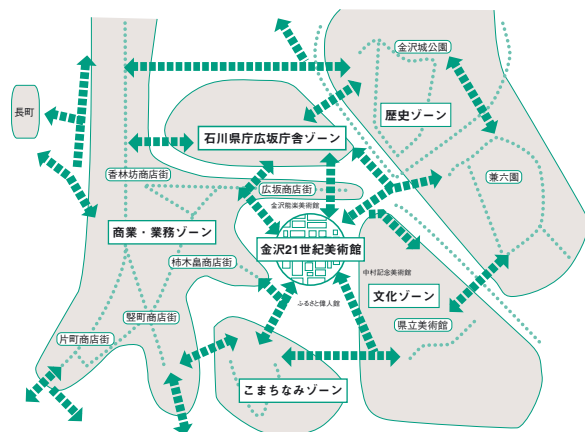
金沢城公園

歴史ゾーン

長町

石川県庁広坂庁舎ゾーン

香林坊商店街

広坂商店街

兼六園

金沢能楽美術館

商業・業務ゾーン

金沢21世紀美術館

柿木畠商店街

中村記念美術館

文化ゾーン

ふるさと偉人館

竪町商店街

県立美術館

片町商店街

こまちなみゾーン